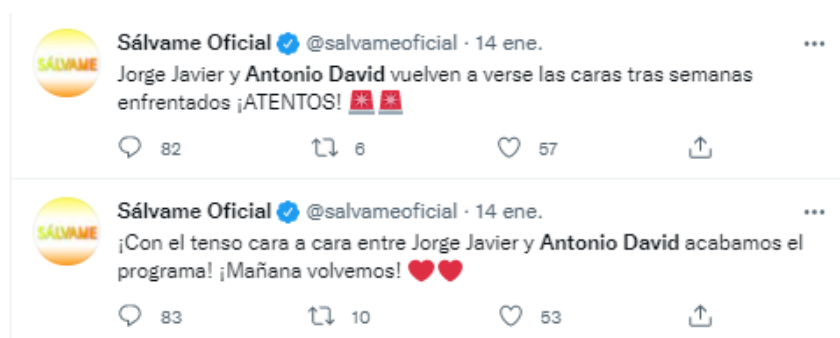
SÁLVAME

Sálvame Oficial @salvameoficial · 14 ene.

...

Jorge Javier y Antonio David vuelven a verse las caras tras semanas enfrentados ¡ATENTOS! 🚨🚨

82 6 57

SÁLVAME

Sálvame Oficial @salvameoficial · 14 ene.

...

¡Con el tenso cara a cara entre Jorge Javier y Antonio David acabamos el programa! ¡Mañana volvemos! ❤️❤️

83 10 53